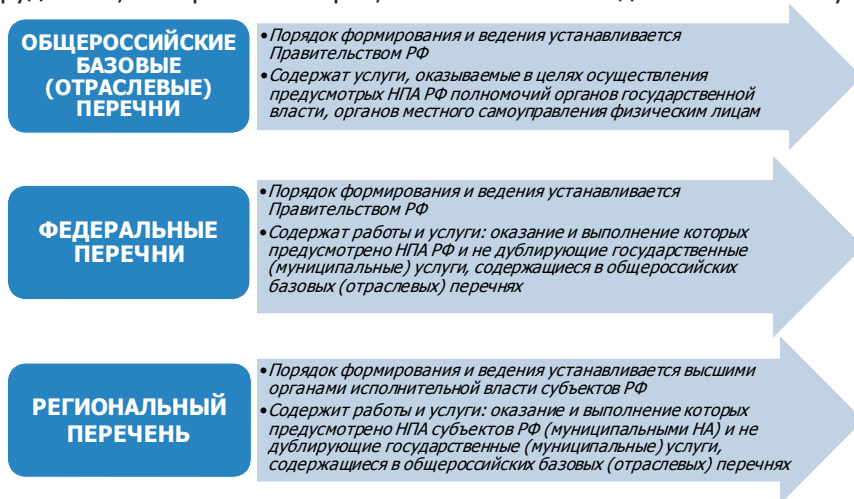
ОБЩЕРОССИЙСКИЕ БАЗОВЫЕ (ОТРАСЛЕВЫЕ) ПЕРЕЧНИ

•Порядок формирования и ведения устанавливается Правительством РФ
•Содержат услуги, оказываемые в целях осуществления предусмотрых НПА РФ полномочий органов государственной власти, органов местного самоуправления физическим лицам

ФЕДЕРАЛЬНЫЕ ПЕРЕЧНИ

•Порядок формирования и ведения устанавливается Правительством РФ
•Содержат работы и услуги: оказание и выполнение которых предусмотрено НПА РФ и не дублирующие государственные (муниципальные) услуги, содержащиеся в общероссийских базовых (отраслевых) перечнях

РЕГИОНАЛЬНЫЙ ПЕРЕЧЕНЬ

•Порядок формирования и ведения устанавливается высшими органами исполнительной власти субъектов РФ
•Содержит работы и услуги: оказание и выполнение которых предусмотрено НПА субъектов РФ (муниципальными НА) и не дублирующие государственные (муниципальные) услуги, содержащиеся в общероссийских базовых (отраслевых) перечнях